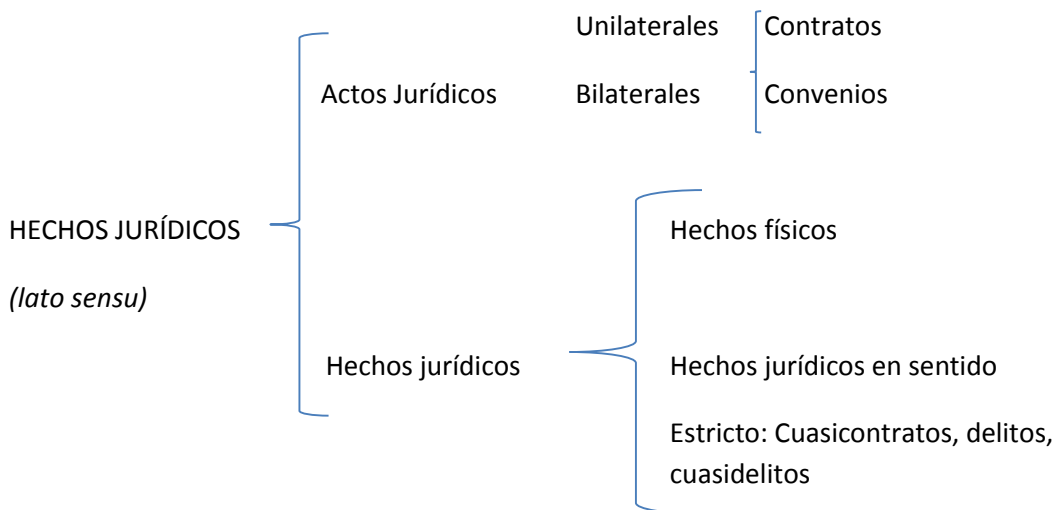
HECHOS JURÍDICOS

*(lato sensu)*

Actos Jurídicos

Unilaterales

Bilaterales

Contratos

Convenios

Hechos jurídicos

Hechos físicos

Hechos jurídicos en sentido

Estricto: Cuasicontratos, delitos, cuasidelitos